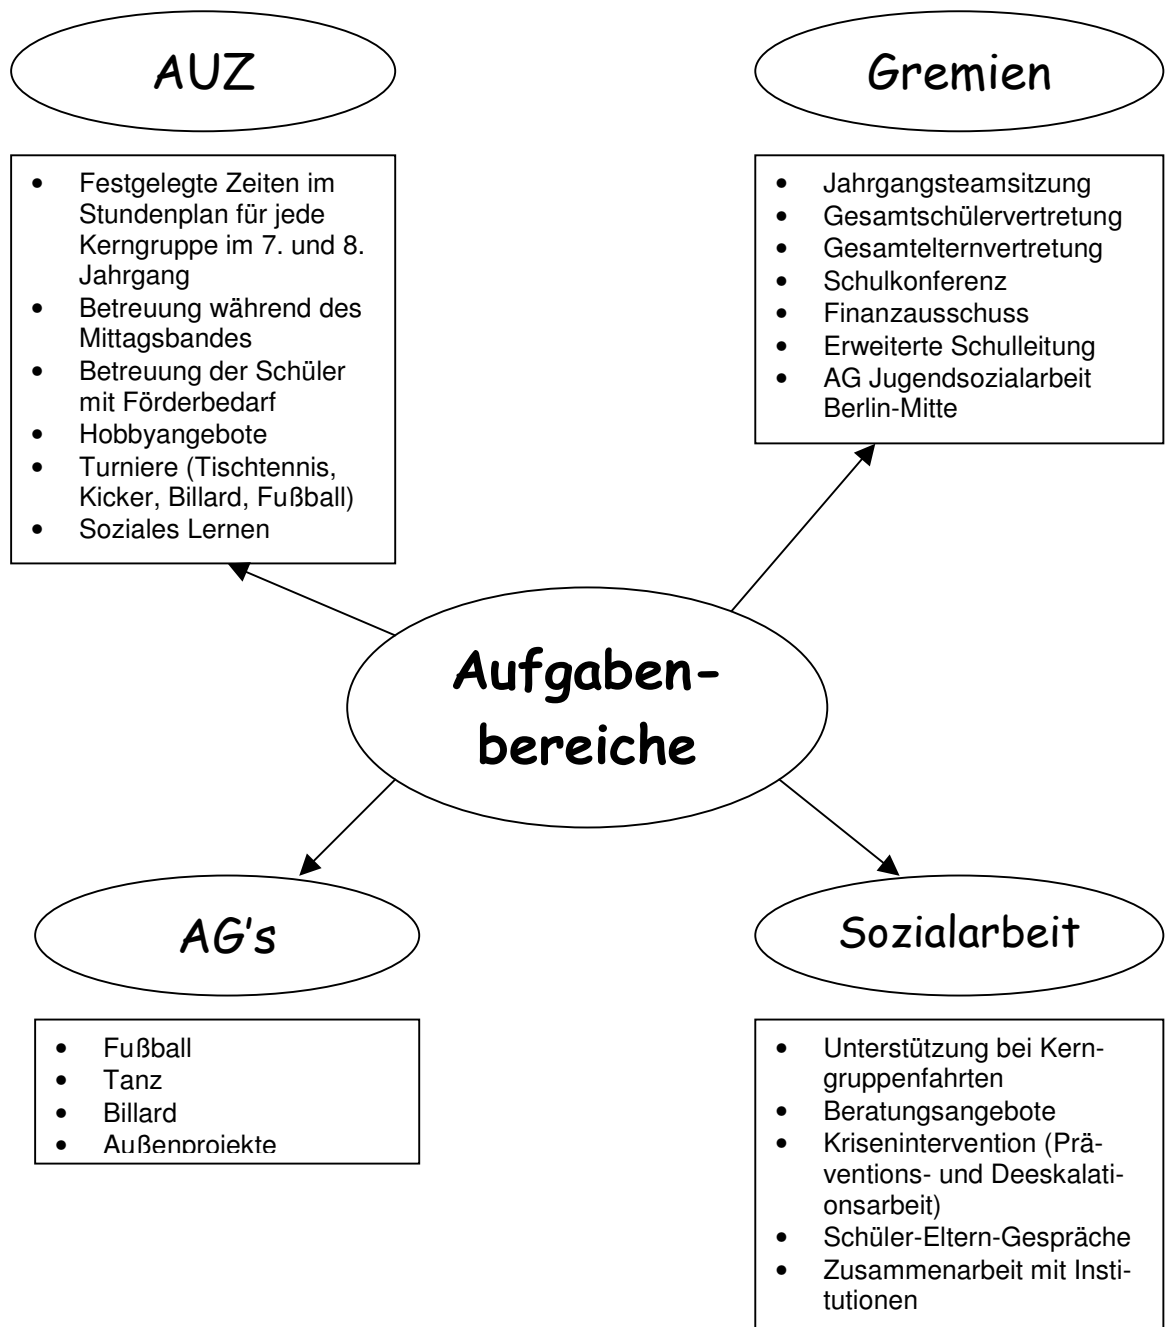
AUZ

- Festgelegte Zeiten im Stundenplan für jede Kerngruppe im 7. und 8. Jahrgang
- Betreuung während des Mittagsbandes
- Betreuung der Schüler mit Förderbedarf
- Hobbyangebote
- Turniere (Tischtennis, Kicker, Billard, Fußball)
- Soziales Lernen

Gremien

- Jahrgangsteamsitzung
- Gesamtschülervertretung
- Gesamtelternvertretung
- Schulkonferenz
- Finanzausschuss
- Erweiterte Schulleitung
- AG Jugendsozialarbeit Berlin-Mitte

Aufgabenbereiche

AG's

- Fußball
- Tanz
- Billard
- Außenprojekte

Sozialarbeit

- Unterstützung bei Kerngruppenfahrten
- Beratungsangebote
- Krisenintervention (Präventions- und Deeskalationsarbeit)
- Schüler-Eltern-Gespräche
- Zusammenarbeit mit Institutionen